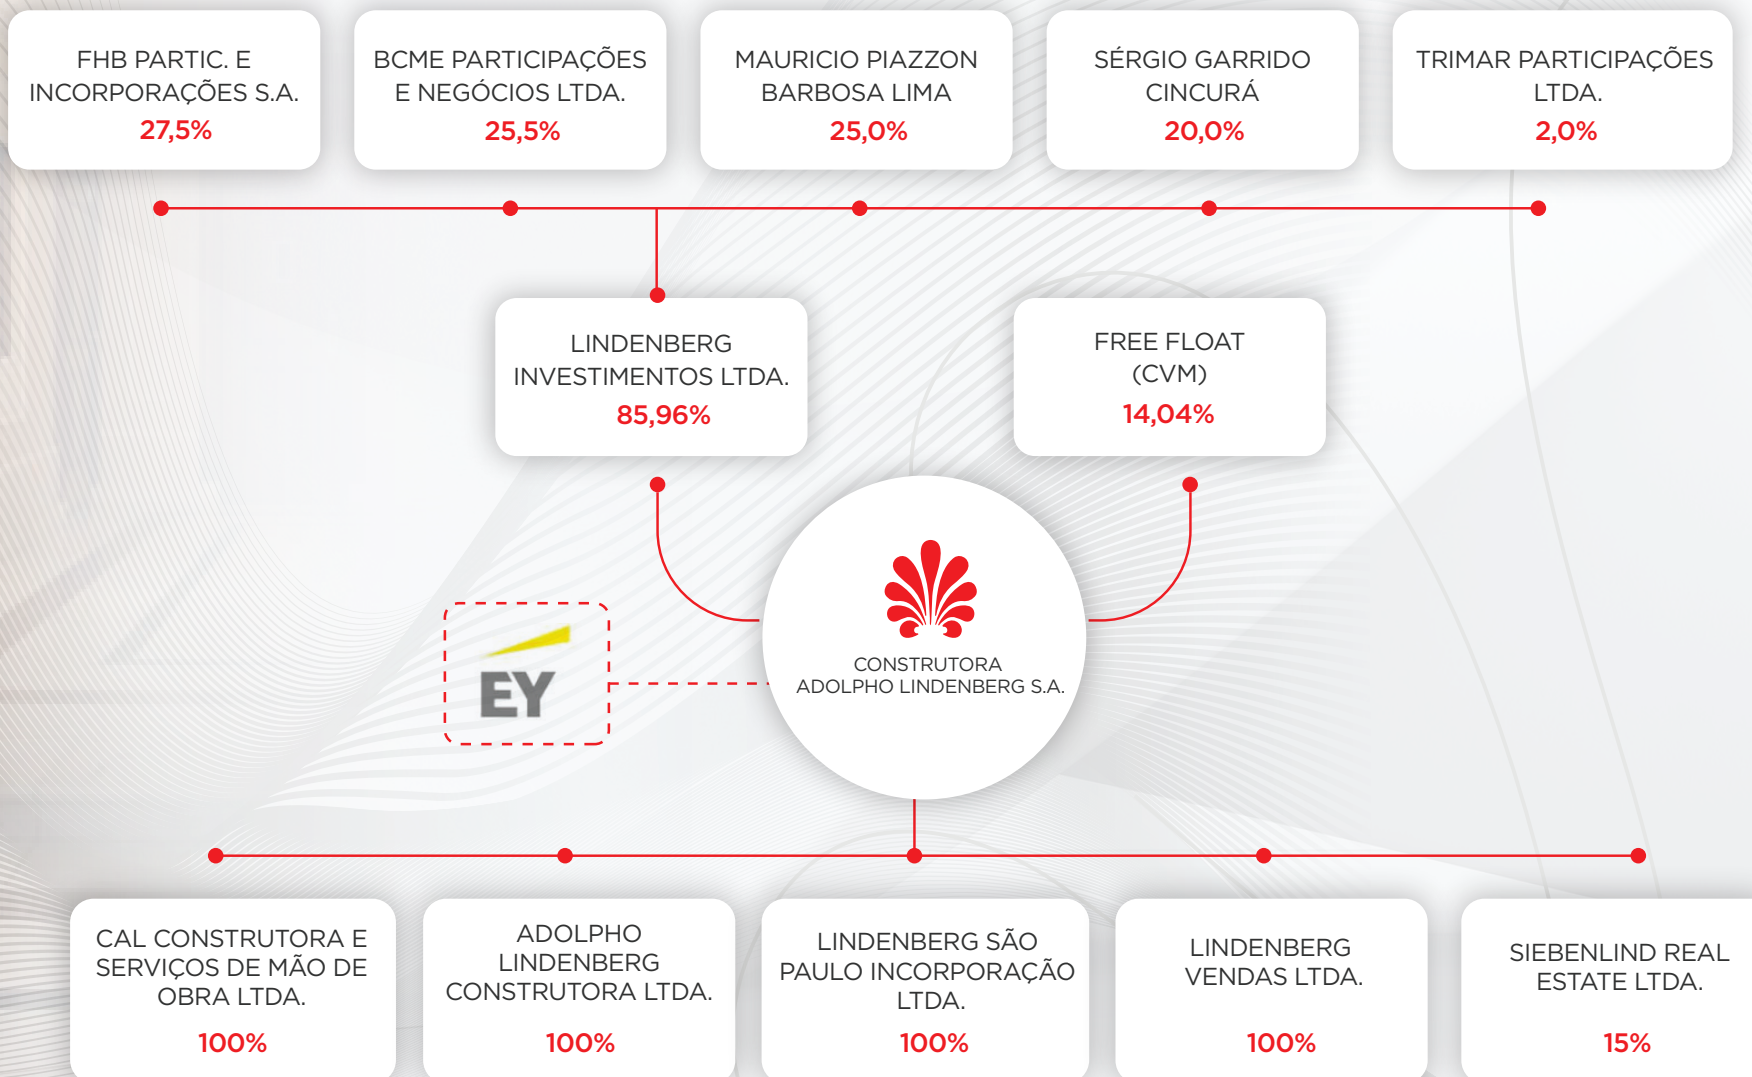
FHB PARTIC. E INCORPORAÇÕES S.A.
27,5%

BCME PARTICIPAÇÕES E NEGÓCIOS LTDA.
25,5%

MAURICIO PIAZZON BARBOSA LIMA
25,0%

SÉRGIO GARRIDO CINCURÁ
20,0%

TRIMAR PARTICIPAÇÕES LTDA.
2,0%

LINDENBERG INVESTIMENTOS LTDA.
85,96%

FREE FLOAT (CVM)
14,04%

EY

CONSTRUTORA ADOLPHO LINDENBERG S.A.

CAL CONSTRUTORA E SERVIÇOS DE MÃO DE OBRA LTDA.
100%

ADOLPHO LINDENBERG CONSTRUTORA LTDA.
100%

LINDENBERG SÃO PAULO INCORPORAÇÃO LTDA.
100%

LINDENBERG VENDAS LTDA.
100%

SIEBENLIND REAL ESTATE LTDA.
15%